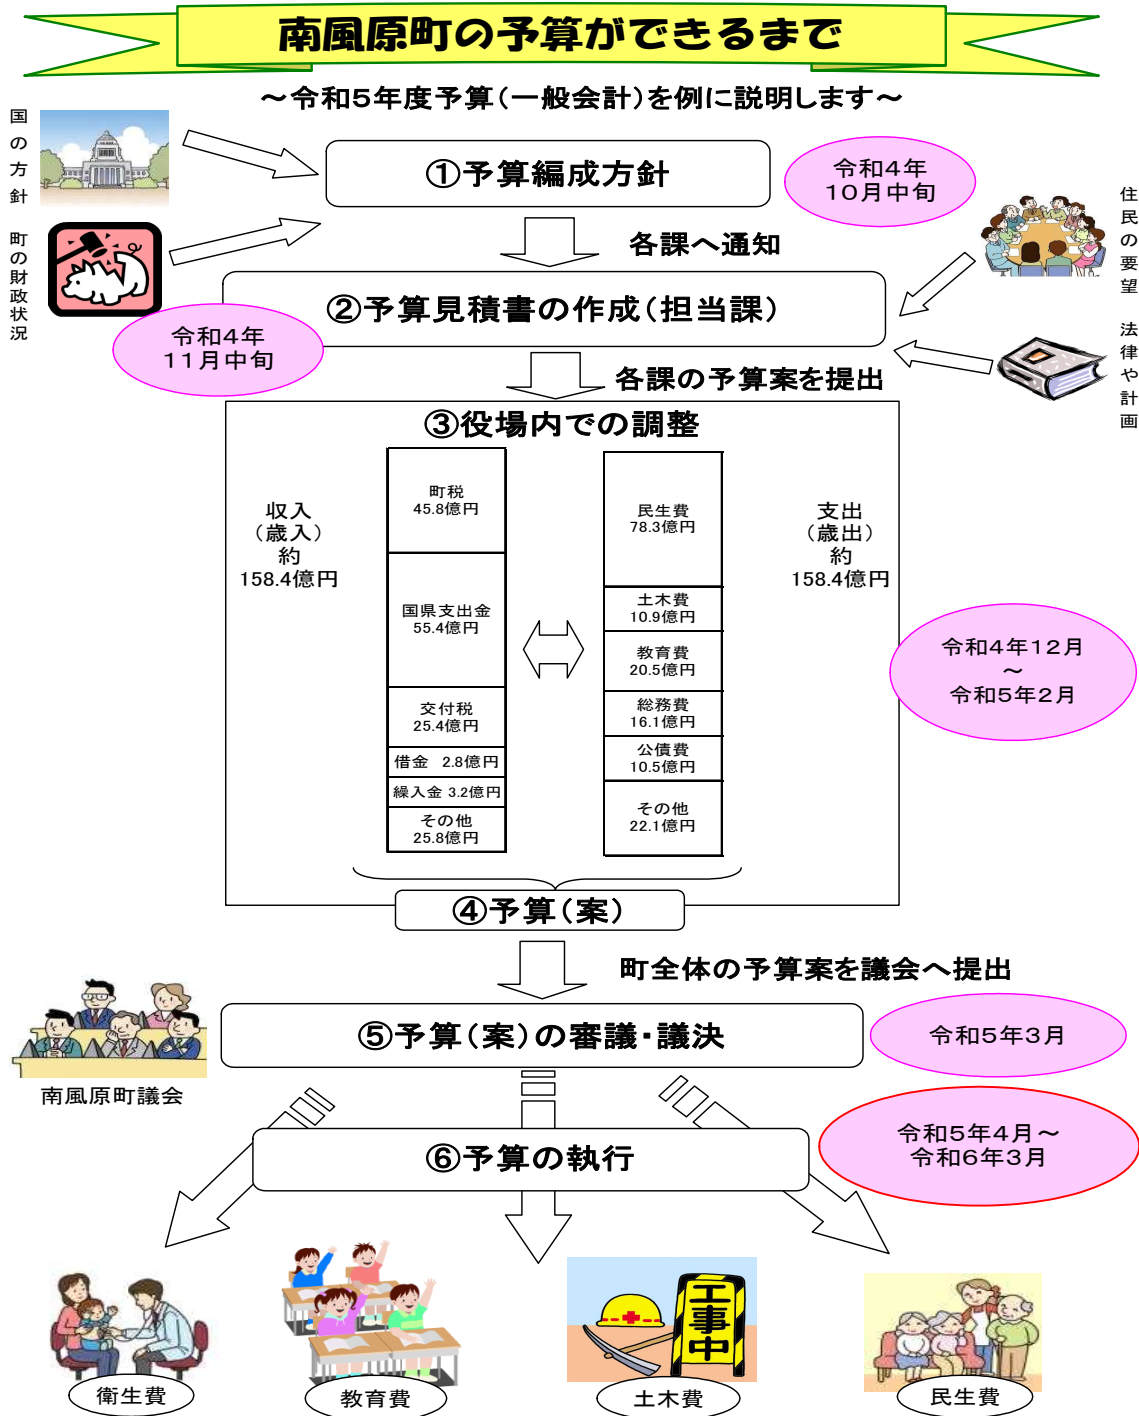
南風原町の予算ができるまで

～令和5年度予算（一般会計）を例に説明します～

国の方針

町の財政状況

①予算編成方針

令和4年10月中旬

各課へ通知

住民の要望

②予算見積書の作成（担当課）

令和4年11月中旬

各課の予算案を提出

法律や計画

③役場内での調整

収入（歳入）約158.4億円

| 町税 45.8億円 |
|---|
| 国県支出金 55.4億円 |
| 交付税 25.4億円 |
| 借金 2.8億円 |
| 繰入金 3.2億円 |
| その他 25.8億円 |

| 民生費 78.3億円 |
|---|
| 土木費 10.9億円 |
| 教育費 20.5億円 |
| 総務費 16.1億円 |
| 公債費 10.5億円 |
| その他 22.1億円 |

支出（歳出）約158.4億円

令和4年12月 ～ 令和5年2月

④予算（案）

町全体の予算案を議会へ提出

⑤予算（案）の審議・議決

令和5年3月

南風原町議会

⑥予算の執行

令和5年4月～令和6年3月

衛生費

教育費

工事中

土木費

民生費